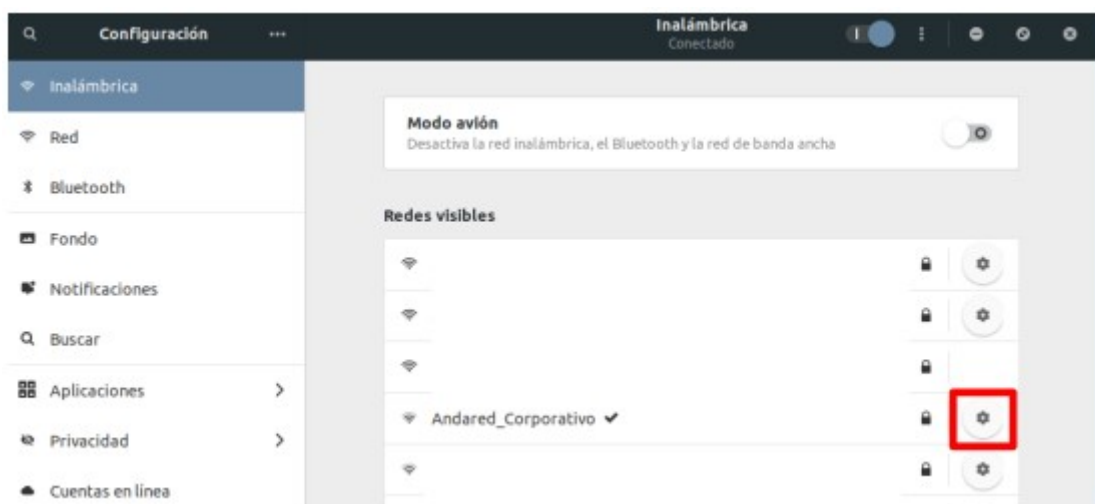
Configuración

Inalámbrica
Conectado

Inalámbrica
Red
Bluetooth
Fondo
Notificaciones
Buscar
Aplicaciones
Privacidad
Cuentas en línea

Modo avión
Desactiva la red inalámbrica, el Bluetooth y la red de banda ancha

Redes visibles

Andared_Corporativo ✔